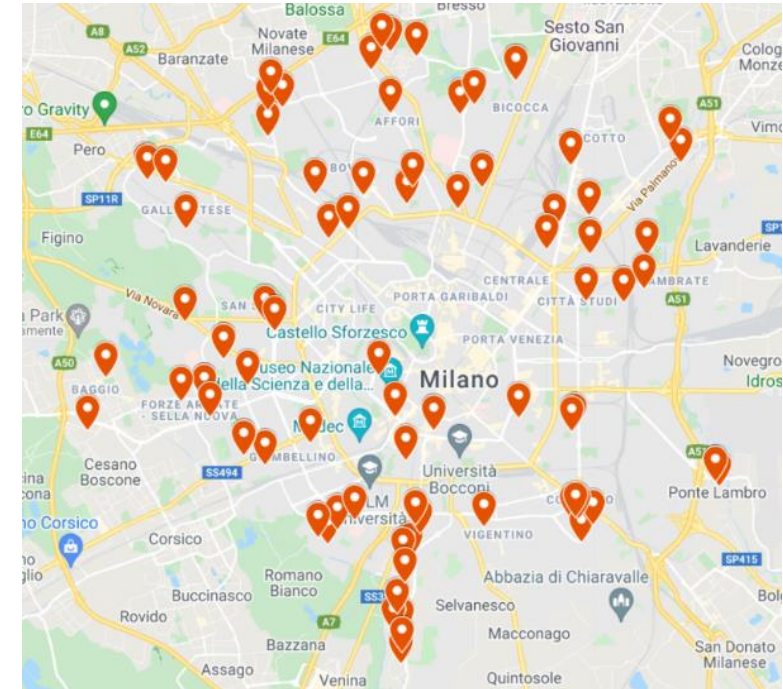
Balossa
Bresso
Sesto San Giovanni
A8
A52
Baranzate
Novate Milanese
E64
Cologno Monzese
o Gravity
BICOCCA
A51
E64
AFFORI
Vimo
Pero
COTTO
SP11R
Via Palmanova
GALL TESE
Figino
Lavanderie
SP1
CENTRALE
AMBRATE
Via Novara
SAN
CITY LIFE
PORTA GARIBALDI
CITTÀ STUDI
A51
Park
amente
Castello Sforzesco
PORTA VENEZIA
A50
useo Nazionale ella Scienza e della...
Novegro
Idros
BAGGIO
Milano
FORZE AR TE - SELLA NUOVA
Mudec
A51
Cesano Boscone
SS494
GAMBELLINO
Università Bocconi
Ponte Lambro
ina
cona
LM Università
o Corsico
VIGENTINO
Corsico
no
glio
SP415
Romano Banco
Abbazia di Chiaravalle
Buccinasco
SS3
Selvanesco
Bolo
Rovido
Macconago
A7
Bazzana
San Donato Milanese
Assago
Venina
Quintosole